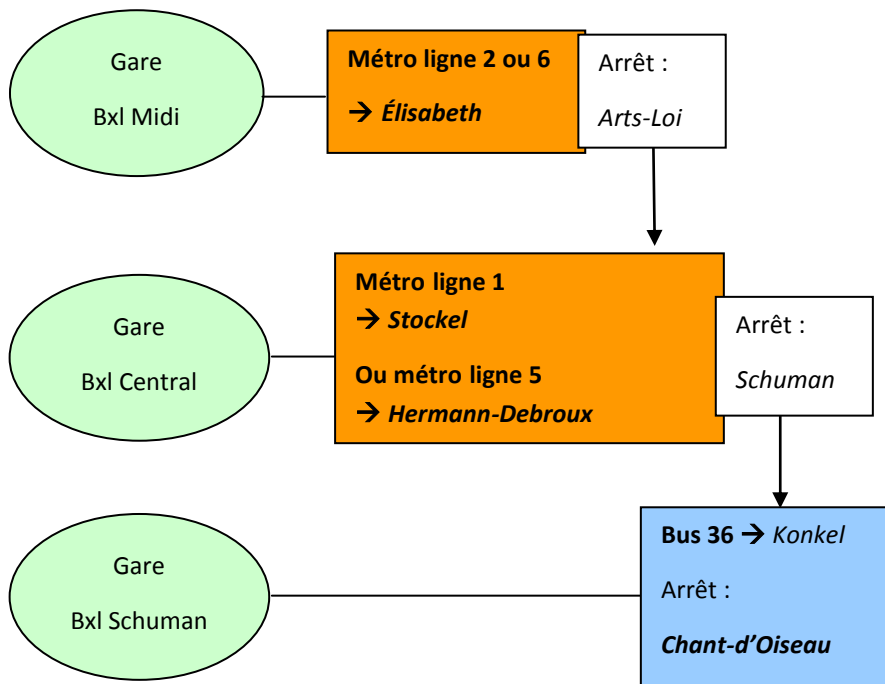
Gare

Bxl Midi

**Métro ligne 2 ou 6**

→ ***Élisabeth***

Arrêt :

*Arts-Loi*

Gare

Bxl Central

**Métro ligne 1**

→ ***Stockel***

**Ou métro ligne 5**

→ ***Hermann-Debroux***

Arrêt :

*Schuman*

Gare

Bxl Schuman

**Bus 36** → *Konkel*

Arrêt :

***Chant-d'Oiseau***